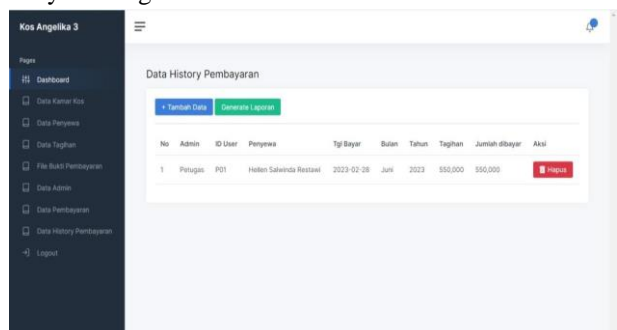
Kos Angelika 3

Pages

Dashboard

Data Kamar Kos

Data Penyewa

Data Tagihan

File Bukti Pembayaran

Data Admin

Data Pembayaran

Data History Pembayaran

Logout

Data History Pembayaran

+ Tambah Data

Generate Laporan

| No | Admin | ID User | Penyewa | Tgl Bayar | Bulan | Tahun | Tagihan | Jumlah dibayar | Aksi |
|---|---|---|---|---|---|---|---|---|---|
| 1 | Petugas | P01 | Hellen Salwinda Restawi | 2023-02-28 | Juni | 2023 | 550,000 | 550,000 | Hapus |